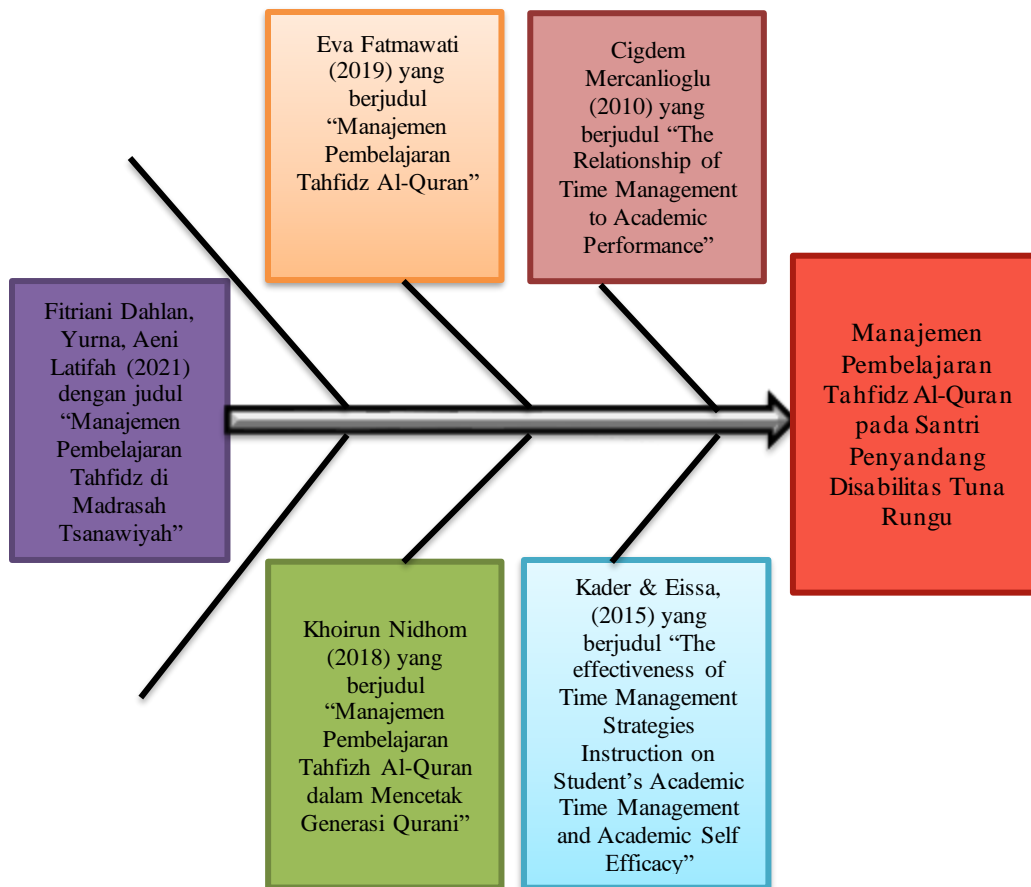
Eva Fatmawati (2019) yang berjudul “Manajemen Pembelajaran Tahfidz Al-Quran”

Cigdem Mercanlioglu (2010) yang berjudul “The Relationship of Time Management to Academic Performance”

Fitriani Dahlan, Yurna, Aeni Latifah (2021) dengan judul “Manajemen Pembelajaran Tahfidz di Madrasah Tsanawiyah”

Manajemen Pembelajaran Tahfidz Al-Quran pada Santri Penyandang Disabilitas Tuna Rungu

Khoirun Nidhom (2018) yang berjudul “Manajemen Pembelajaran Tahfizh Al-Quran dalam Mencetak Generasi Qurani”

Kader & Eissa, (2015) yang berjudul “The effectiveness of Time Management Strategies Instruction on Student’s Academic Time Management and Academic Self Efficacy”